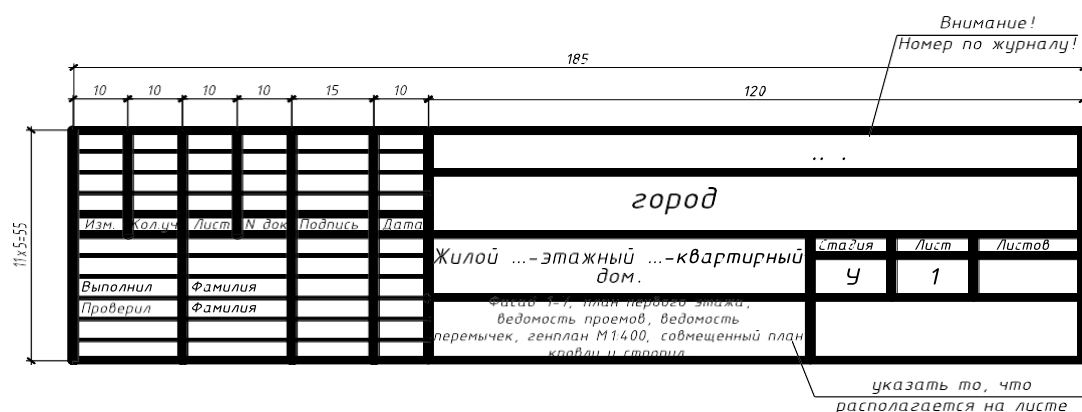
Внимание!
Номер по журналу!

185

10 10 10 10 15 10 120

11x5=55

.. .

город

| Изм. | Кол.уч | Лист | N док | Подпись | Дата |
|---|---|---|---|---|---|
| Выполнил | | Фамилия | | | |
| Проверил | | Фамилия | | | |

Жилой ...-этажный ...-квартирный дом.

| Стадия | Лист | Листов |
|---|---|---|
| У | 1 | |

Фасад 1-7, план первого этажа, ведомость проемов, ведомость перемычек, генплан М1:400, совмещенный план кровли и стропил

указать то, что располагается на листе